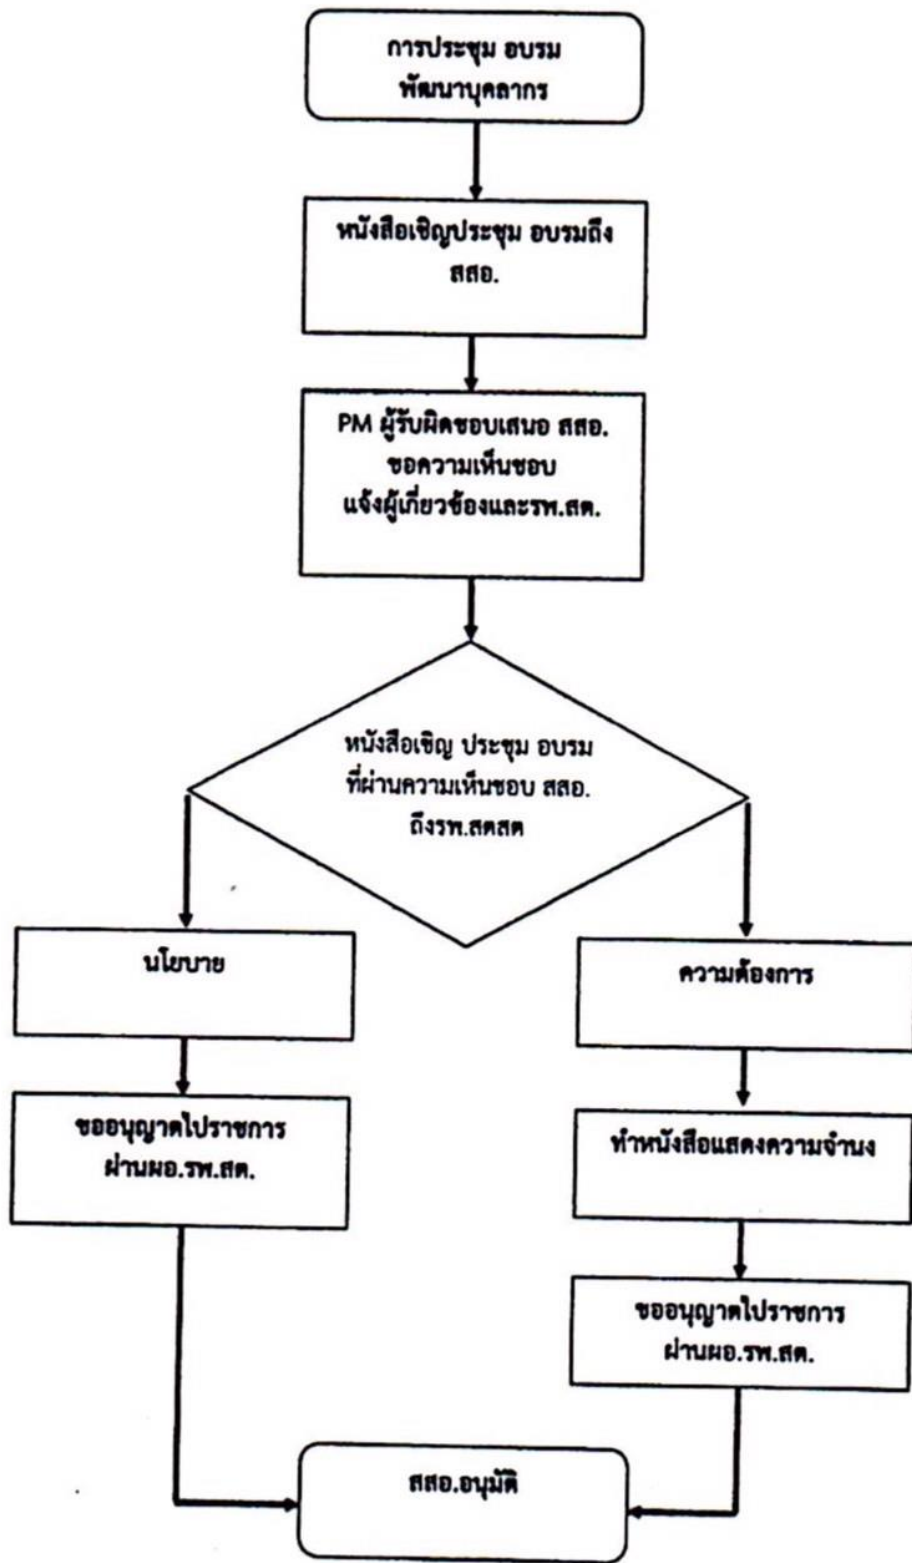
การประชุม อบรม พัฒนาบุคลากร

หนังสือเชิญประชุม อบรมถึง สสอ.

PM ผู้รับผิดชอบเสนอ สสอ. ขอความเห็นชอบ แจ้งผู้เกี่ยวข้องและรพ.สต.

หนังสือเชิญ ประชุม อบรม ที่ผ่านความเห็นชอบ สสอ. ถึงรพ.สตสต

นโยบาย

ความต้องการ

ขออนุญาตไปราชการ ผ่านผอ.รพ.สต.

ทำหนังสือแสดงความจำนง

ขออนุญาตไปราชการ ผ่านผอ.รพ.สต.

สสอ.อนุมัติ